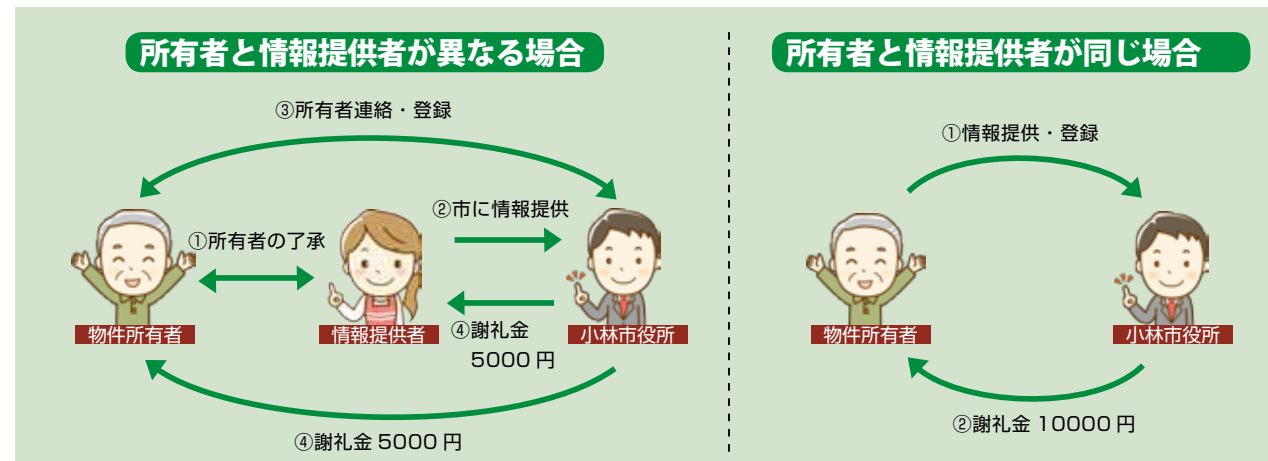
所有者と情報提供者が異なる場合

③所有者連絡・登録

①所有者の了承

②市に情報提供

物件所有者

情報提供者

④謝礼金 5000 円

小林市役所

④謝礼金 5000 円

所有者と情報提供者が同じ場合

①情報提供・登録

物件所有者

小林市役所

②謝礼金 10000 円